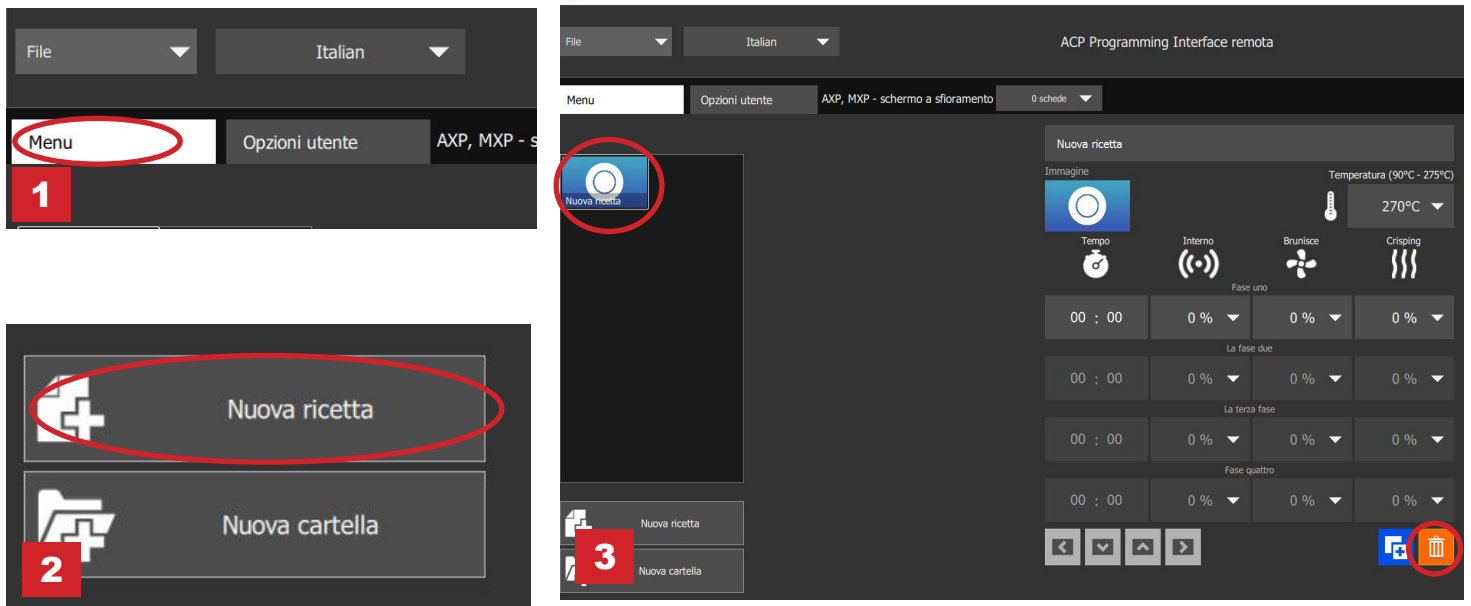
File
Italian
Menu
Opzioni utente
AXP, MXP - s
1

Nuova ricetta
Nuova cartella
2

File
Italian
ACP Programming Interface remota
Menu
Opzioni utente
AXP, MXP - schermo a sfioramento
0 schede
Nuova ricetta
Nuova ricetta
Immagine
Temperatura (90°C - 275°C)
270°C
Tempo
Interno
Brunisce
Crisping
Fase uno
00 : 00
0 %
0 %
0 %
La fase due
00 : 00
0 %
0 %
0 %
La terza fase
00 : 00
0 %
0 %
0 %
Fase quattro
00 : 00
0 %
0 %
0 %
Nuova ricetta
Nuova cartella
3